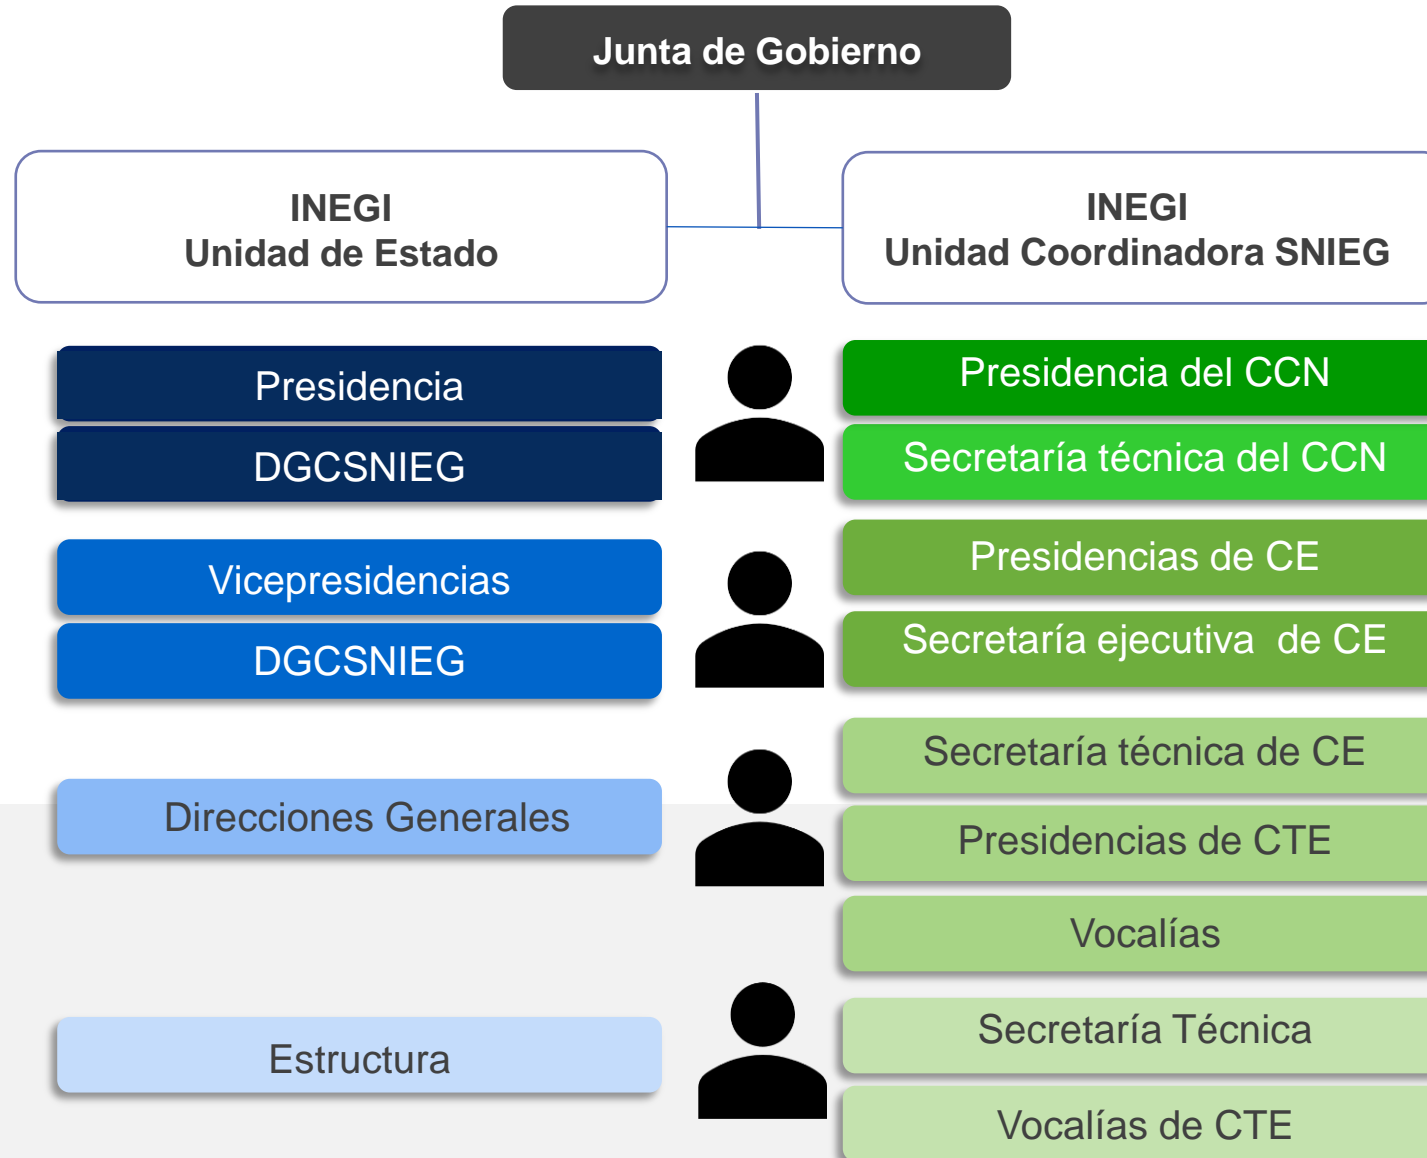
Junta de Gobierno

INEGI
Unidad de Estado

INEGI
Unidad Coordinadora SNIEG

Presidencia

DGCSNIEG

Presidencia del CCN

Secretaría técnica del CCN

Vicepresidencias

DGCSNIEG

Presidencias de CE

Secretaría ejecutiva de CE

Secretaría técnica de CE

Direcciones Generales

Presidencias de CTE

Vocalías

Estructura

Secretaría Técnica

Vocalías de CTE